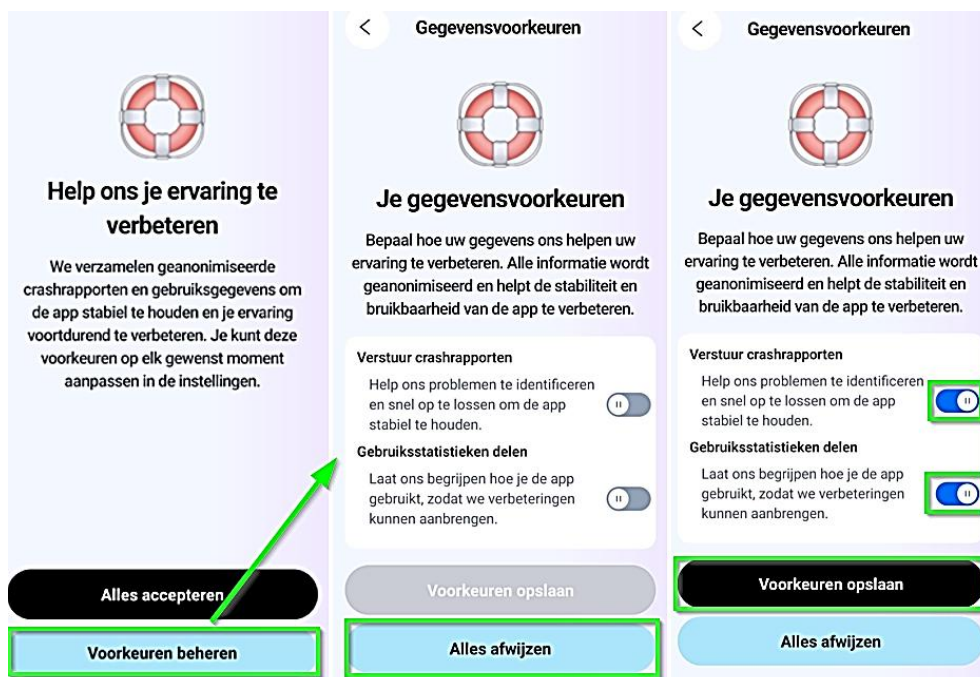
Help ons je ervaring te verbeteren

We verzamelen geanonimiseerde crashrapporten en gebruiksgegevens om de app stabiel te houden en je ervaring voortdurend te verbeteren. Je kunt deze voorkeuren op elk gewenst moment aanpassen in de instellingen.

Alles accepteren

Voorkeuren beheren

<

Gegevensvoorkeuren

Je gegevensvoorkeuren

Bepaal hoe uw gegevens ons helpen uw ervaring te verbeteren. Alle informatie wordt geanonimiseerd en helpt de stabiliteit en bruikbaarheid van de app te verbeteren.

Verstuur crashrapporten

Help ons problemen te identificeren en snel op te lossen om de app stabiel te houden.

Gebruiksstatistieken delen

Laat ons begrijpen hoe je de app gebruikt, zodat we verbeteringen kunnen aanbrengen.

Voorkeuren opslaan

Alles afwijzen

<

Gegevensvoorkeuren

Je gegevensvoorkeuren

Bepaal hoe uw gegevens ons helpen uw ervaring te verbeteren. Alle informatie wordt geanonimiseerd en helpt de stabiliteit en bruikbaarheid van de app te verbeteren.

Verstuur crashrapporten

Help ons problemen te identificeren en snel op te lossen om de app stabiel te houden.

Gebruiksstatistieken delen

Laat ons begrijpen hoe je de app gebruikt, zodat we verbeteringen kunnen aanbrengen.

Voorkeuren opslaan

Alles afwijzen